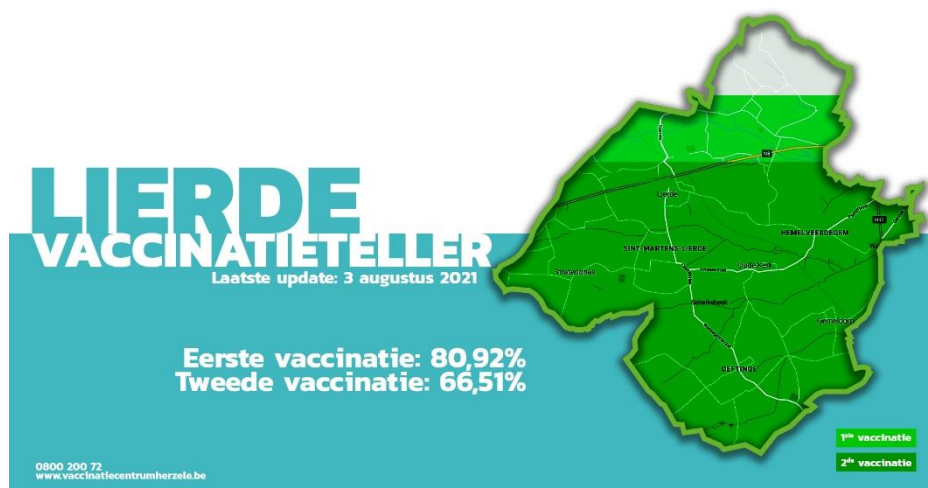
LIERDE
VACCINATIETELLER
Laatste update: 3 augustus 2021

Eerste vaccinatie: 80,92%
Tweede vaccinatie: 66,51%

0800 200 72
www.vaccinatiecentrumherzele.be

N8
Lierde
SINT-MARTENS-LIERDE
HEMELVEERDEGEM
DEFTINGE
Gemelkom

1$^{ste}$ vaccinatie
2$^{de}$ vaccinatie